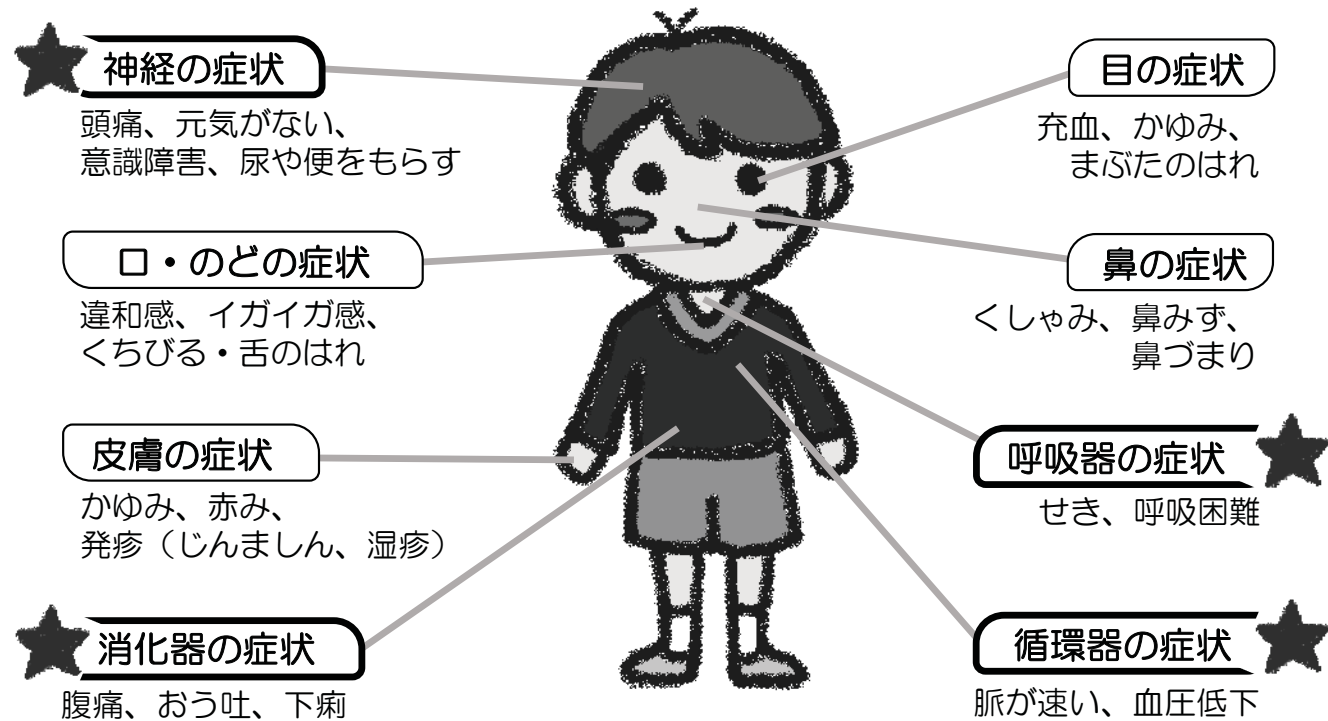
神経の症状
頭痛、元気がない、
意識障害、尿や便をもらす

目の症状
充血、かゆみ、
まぶたのはれ

口・のどの症状
違和感、イガイガ感、
くちびる・舌のはれ

鼻の症状
くしゃみ、鼻みず、
鼻づまり

皮膚の症状
かゆみ、赤み、
発疹（じんましん、湿疹）

呼吸器の症状
せき、呼吸困難

消化器の症状
腹痛、おう吐、下痢

循環器の症状
脈が速い、血圧低下